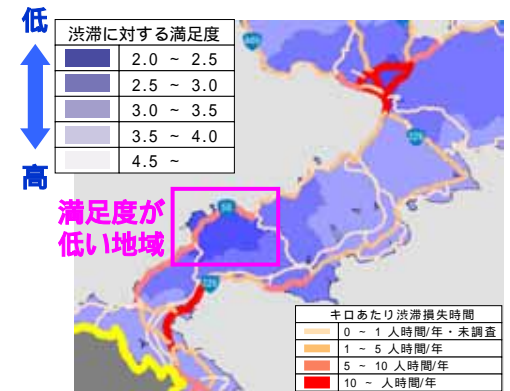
低

高

| 渋滞に対する満足度 | |
|---|---|
| | 2.0 ~ 2.5 |
| | 2.5 ~ 3.0 |
| | 3.0 ~ 3.5 |
| | 3.5 ~ 4.0 |
| | 4.5 ~ |

満足度が
低い地域

キロあたり渋滞損失時間
0 ~ 1 人時間/年・未調査
1 ~ 5 人時間/年
5 ~ 10 人時間/年
10 ~ 人時間/年